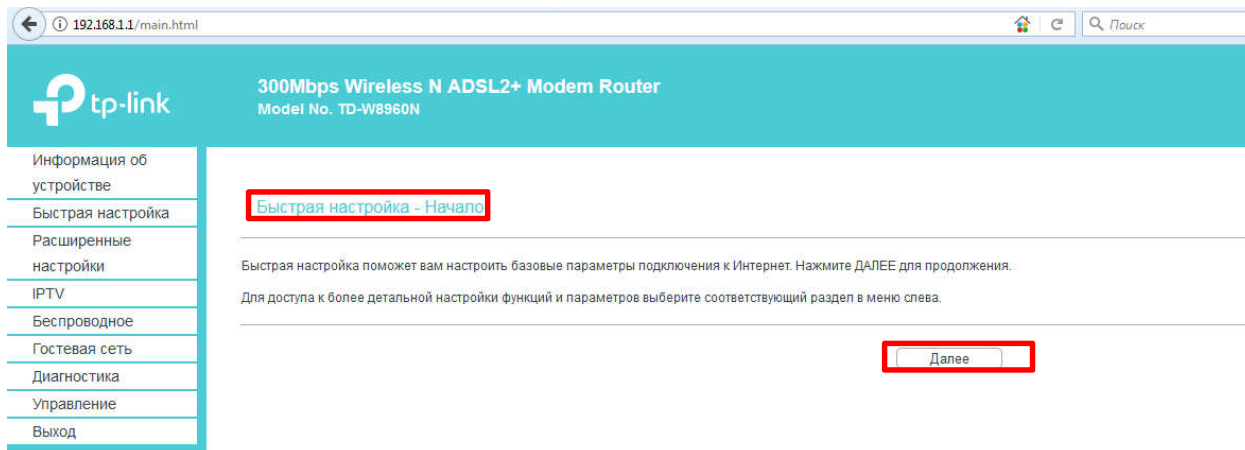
192.168.1.1/main.html

Поиск

tp-link

300Mbps Wireless N ADSL2+ Modem Router
Model No. TD-W8960N

Информация об устройстве
Быстрая настройка
Расширенные настройки
IPTV
Беспроводное
Гостевая сеть
Диагностика
Управление
Выход

Быстрая настройка - Начало

Быстрая настройка поможет вам настроить базовые параметры подключения к Интернет. Нажмите ДАЛЕЕ для продолжения.

Для доступа к более детальной настройки функций и параметров выберите соответствующий раздел в меню слева.

Далее